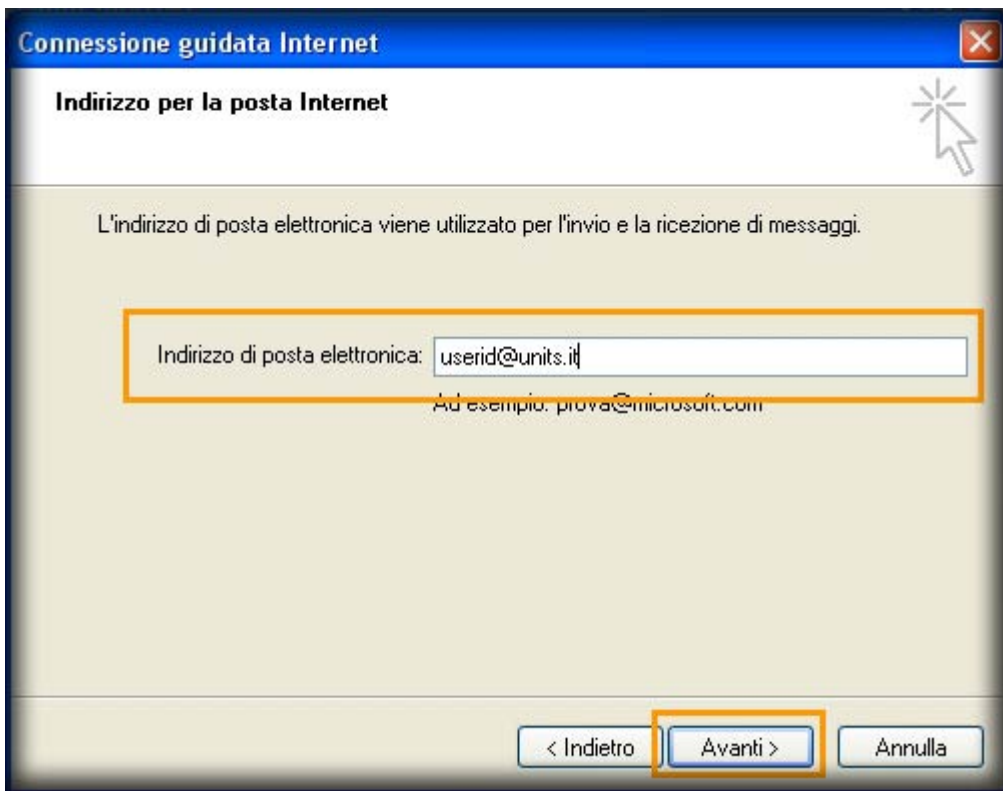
Connessione guidata Internet

Indirizzo per la posta Internet

L'indirizzo di posta elettronica viene utilizzato per l'invio e la ricezione di messaggi.

Indirizzo di posta elettronica: userid@units.it

Ad esempio: prova@microsoft.com

< Indietro
Avanti >
Annulla